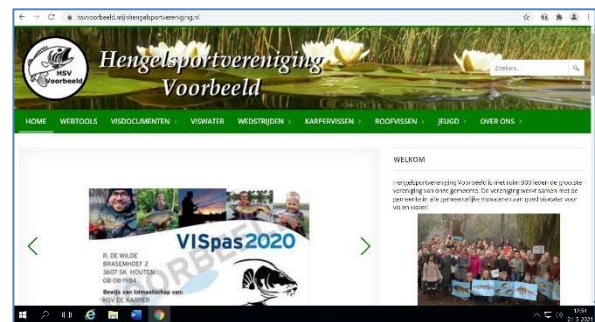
hsvvoorbeeld.mijnhengelsportvereniging.nl

HSV Voorbeeld

Hengelsportvereniging Voorbeeld

Zoeken...

HOME WEBTOOLS VISDOCUMENTEN › VISWATER WEDSTRIJDEN › KARPERVISSEN › ROOFVISSEN › JEUGD › OVER ONS ›

WELKOM

Hengelsportvereniging Voorbeeld is met ruim 900 leden de grootste vereniging van onze gemeente. De vereniging werkt samen met de gemeente in alle gemeentelijke visstanden van goed viswater voor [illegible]

VISpas2020

R. DE WILDE
BRASEMHOEF 2
3607 SK HOUTEN
08-06-1984

Bewijs van lidmaatschap van:
HSV DE KARPER

VOORBEELD

12:51
21-5-2020